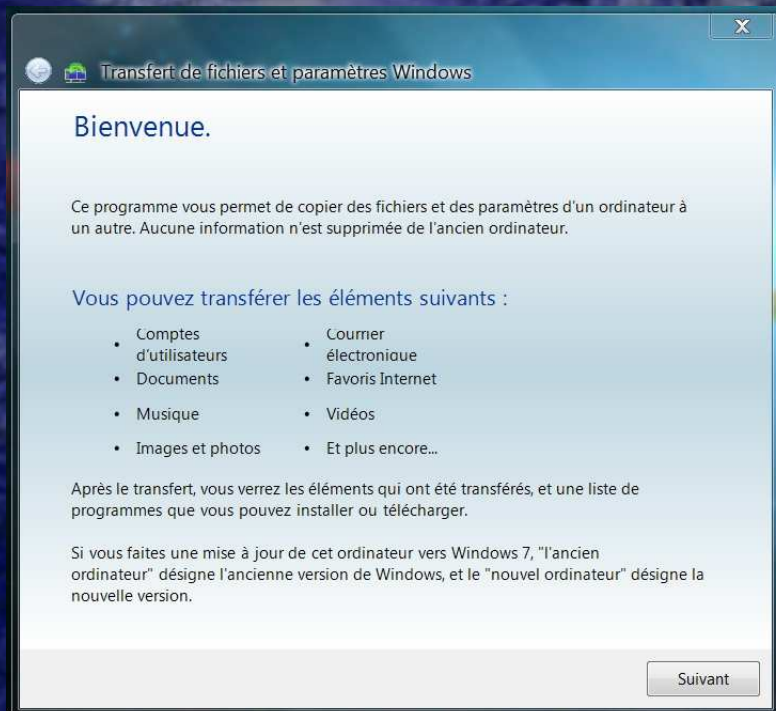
Transfert de fichiers et paramètres Windows

Bienvenue.

Ce programme vous permet de copier des fichiers et des paramètres d'un ordinateur à un autre. Aucune information n'est supprimée de l'ancien ordinateur.

Vous pouvez transférer les éléments suivants :

- Comptes d'utilisateurs
- Courrier électronique
- Documents
- Favoris Internet
- Musique
- Vidéos
- Images et photos
- Et plus encore...

Après le transfert, vous verrez les éléments qui ont été transférés, et une liste de programmes que vous pouvez installer ou télécharger.

Si vous faites une mise à jour de cet ordinateur vers Windows 7, "l'ancien ordinateur" désigne l'ancienne version de Windows, et le "nouvel ordinateur" désigne la nouvelle version.

Suivant